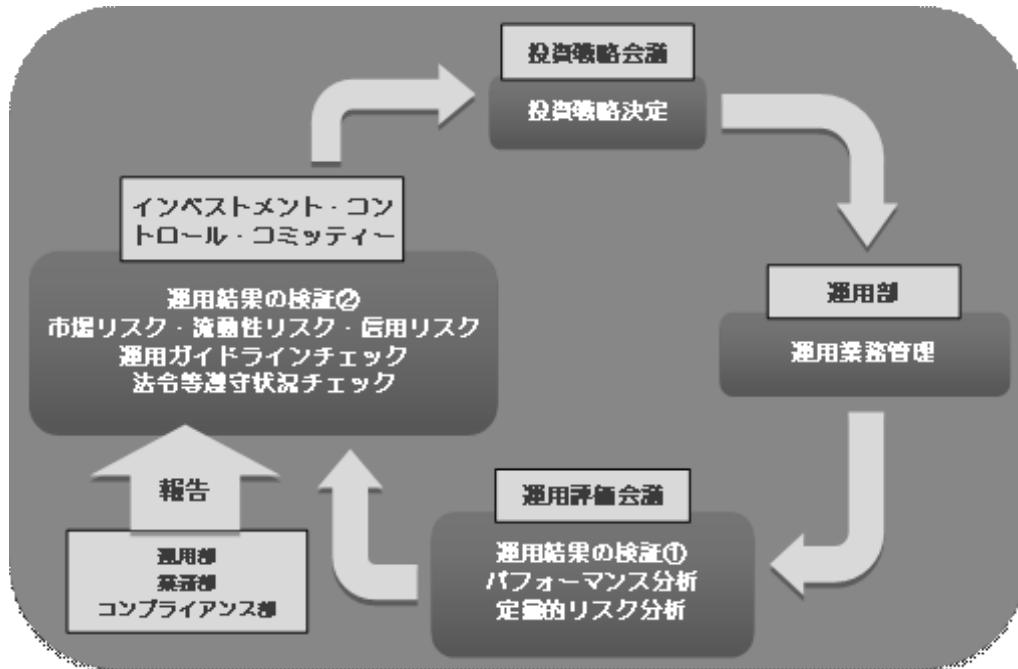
投資戦略会議

投資戦略決定

運用部

運用業務管理

運用評価会議

運用結果の検証①
パフォーマンス分析
定量的リスク分析

インベストメント・コントロール・コミッティー

運用結果の検証②
市場リスク・流動性リスク・信用リスク
運用ガイドラインチェック
法令等遵守状況チェック

報告

運用部
業務部
コンプライアンス部